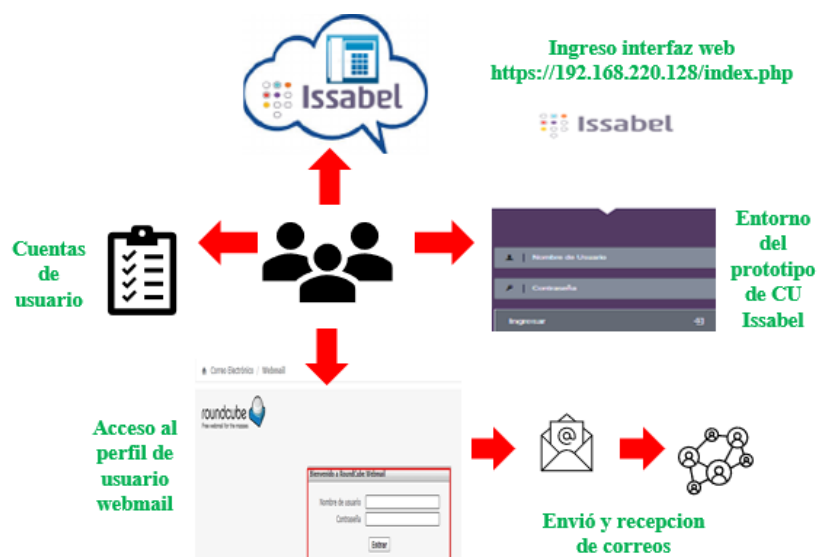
Issabel

Ingreso interfaz web
https://192.168.220.128/index.php

Issabel

Cuentas de usuario

Nombre de Usuario

Contraseña

Ingresar

Entorno del prototipo de CU Issabel

Correo Electrónico / Webmail

roundcube
Free webmail for the masses

Bienvenido a RoundCube Webmail

Nombre de usuario

Contraseña

Entrar

Acceso al perfil de usuario webmail

Envió y recepcion de correos